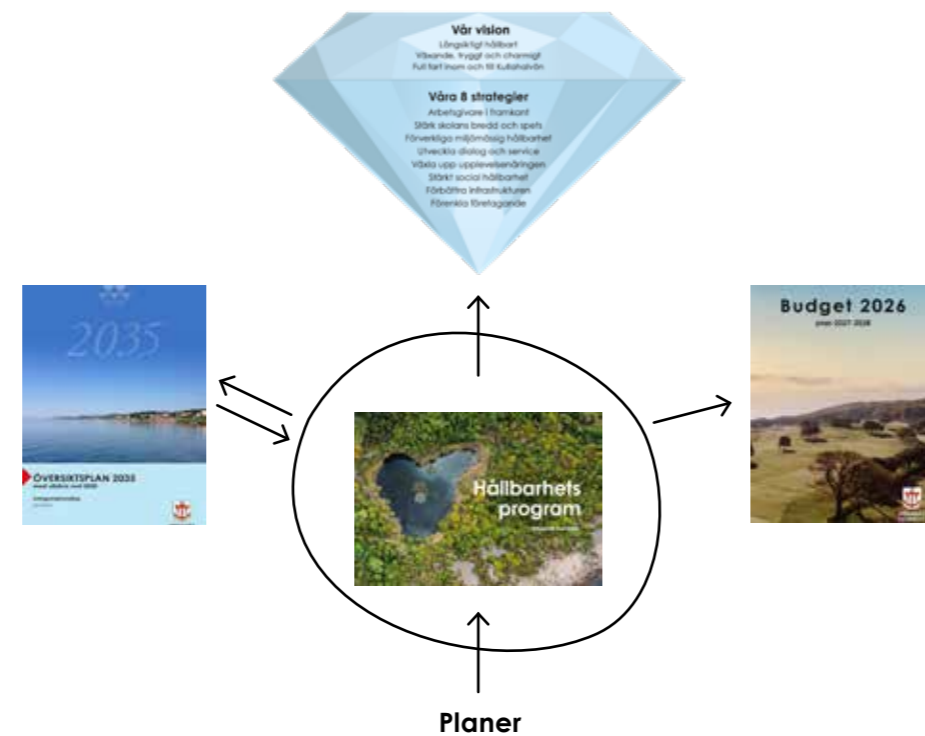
Vår vision
Långsiktigt hållbart
Växande, tryggt och charmigt
Full fart inom och till Kullahalvön

Våra 8 strategier
Arbetsgivare i framkant
Stärk skolans bredd och spets
Förverkliga miljömässig hållbarhet
Utveckla dialog och service
Växla upp upplevelsenäringen
Stärkt social hållbarhet
Förbättra infrastrukturen
Förenkla företagande

2035
ÖVERSIKTSPLAN 2035
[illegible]
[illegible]

Hållbarhets program
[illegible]

Budget 2026
plan 2027-2028

Planer